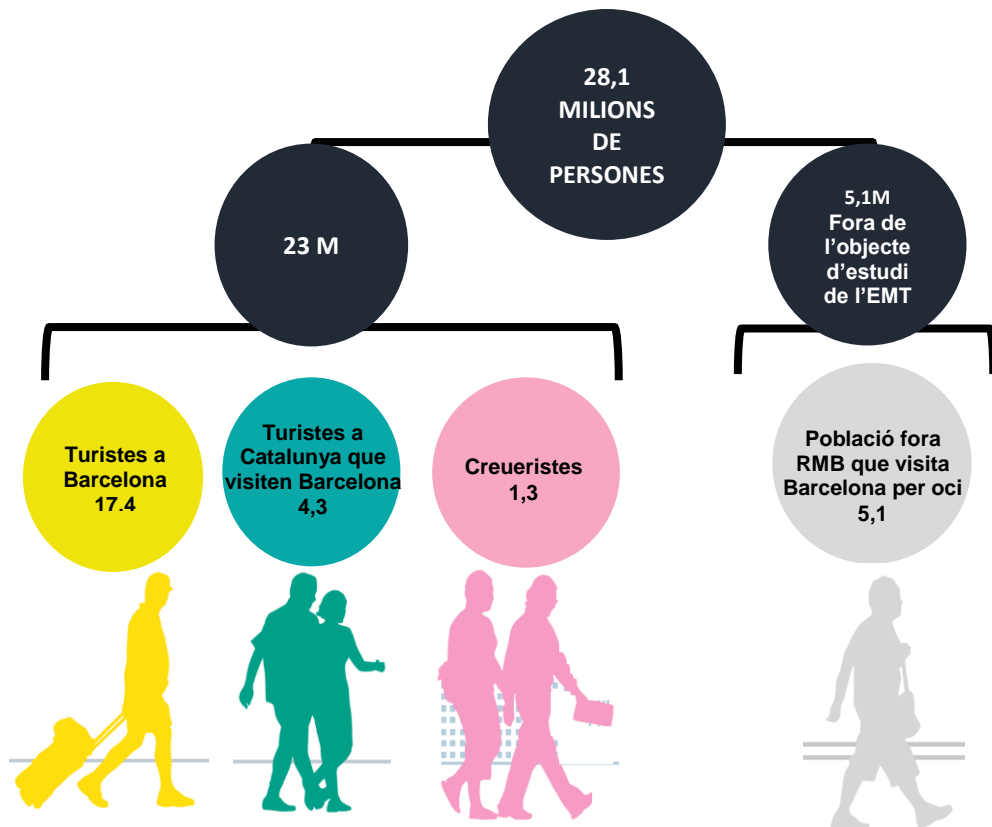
28,1 MILIONS DE PERSONES

23 M

5,1M Fora de l'objecte d'estudi de l'EMT

Turistes a Barcelona 17.4

Turistes a Catalunya que visiten Barcelona 4,3

Creueristes 1,3

Població fora RMB que visita Barcelona per oci 5,1